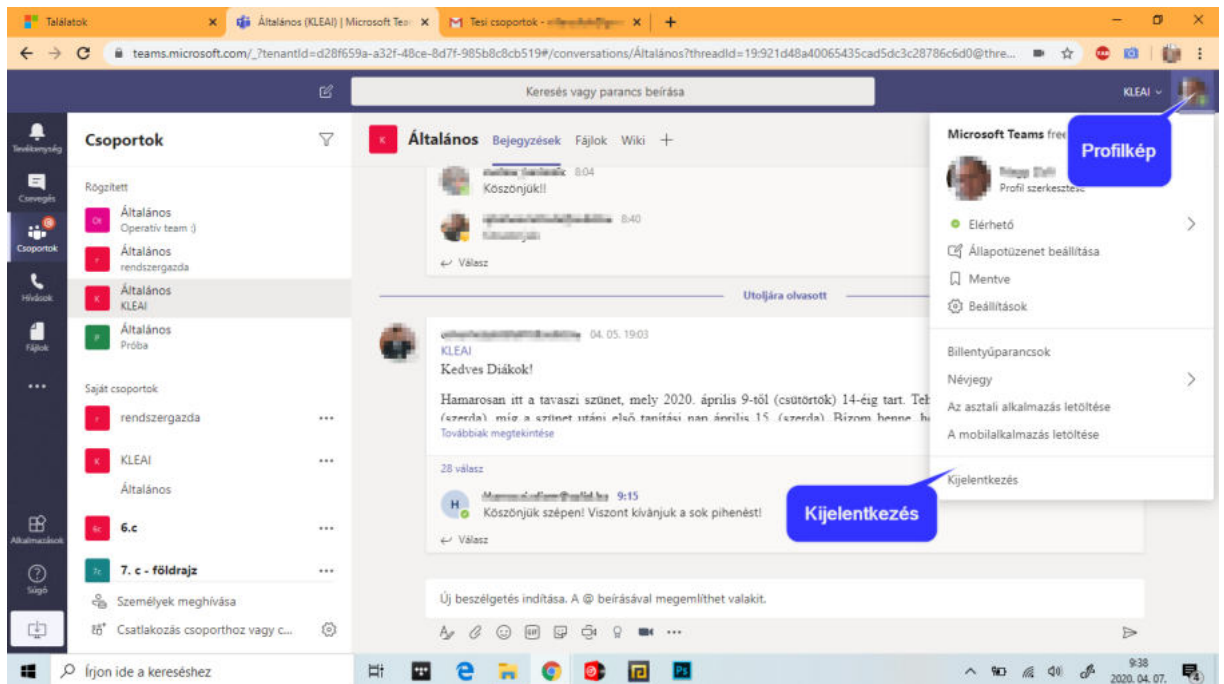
Találatok | Általános (KLEAI) | Microsoft Tea | Tesi csoportok - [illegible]

teams.microsoft.com/_?tenantId=d28f659a-a32f-48ce-8d7f-985b8c8cb519#/conversations/Általános?threadId=19:921d48a40065435cad5dc3c28786c6d0@thre...

Keresés vagy parancs beírása

KLEAI

Tevékenység
Csevegés
Csoportok
Hívások
Fájlok
...
Alkalmazások
Súgó

Csoportok

Rögzített

Általános
Operatív team :)

Általános
rendszergazda

Általános
KLEAI

Általános
Próba

Saját csoportok

rendszergazda

KLEAI

Általános

6.c

7. c - földrajz

Személyek meghívása

Csatlakozás csoporthoz vagy c...

Általános Bejegyzések Fájlok Wiki +

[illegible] 8:04
Köszönjük!!

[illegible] 8:40
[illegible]

Válasz

Utoljára olvasott

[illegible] 04. 05. 19:03
KLEAI
Kedves Diákok!

Hamarosan itt a tavaszi szünet, mely 2020. április 9-től (csütörtök) 14-éig tart. Teh
(szerda), míg a szünet utáni első tanítási nap április 15. (szerda). Bízom benne, h
Továbbiak megtekintése

28 válasz

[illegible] 9:15
Köszönjük szépen! Viszont kívánjuk a sok pihenést!

Válasz

Új beszélgetés indítása. A @ beírásával megemlíthet valakit.

Microsoft Teams free

Profilkép

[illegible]
Profil szerkesztése

Elérhető
Állapotüzenet beállítása
Mentve
Beállítások

Billentyűparancsok
Névjegy
Az asztali alkalmazás letöltése
A mobilalkalmazás letöltése

Kijelentkezés

Kijelentkezés

Írjon ide a kereséshez

9:38
2020. 04. 07.